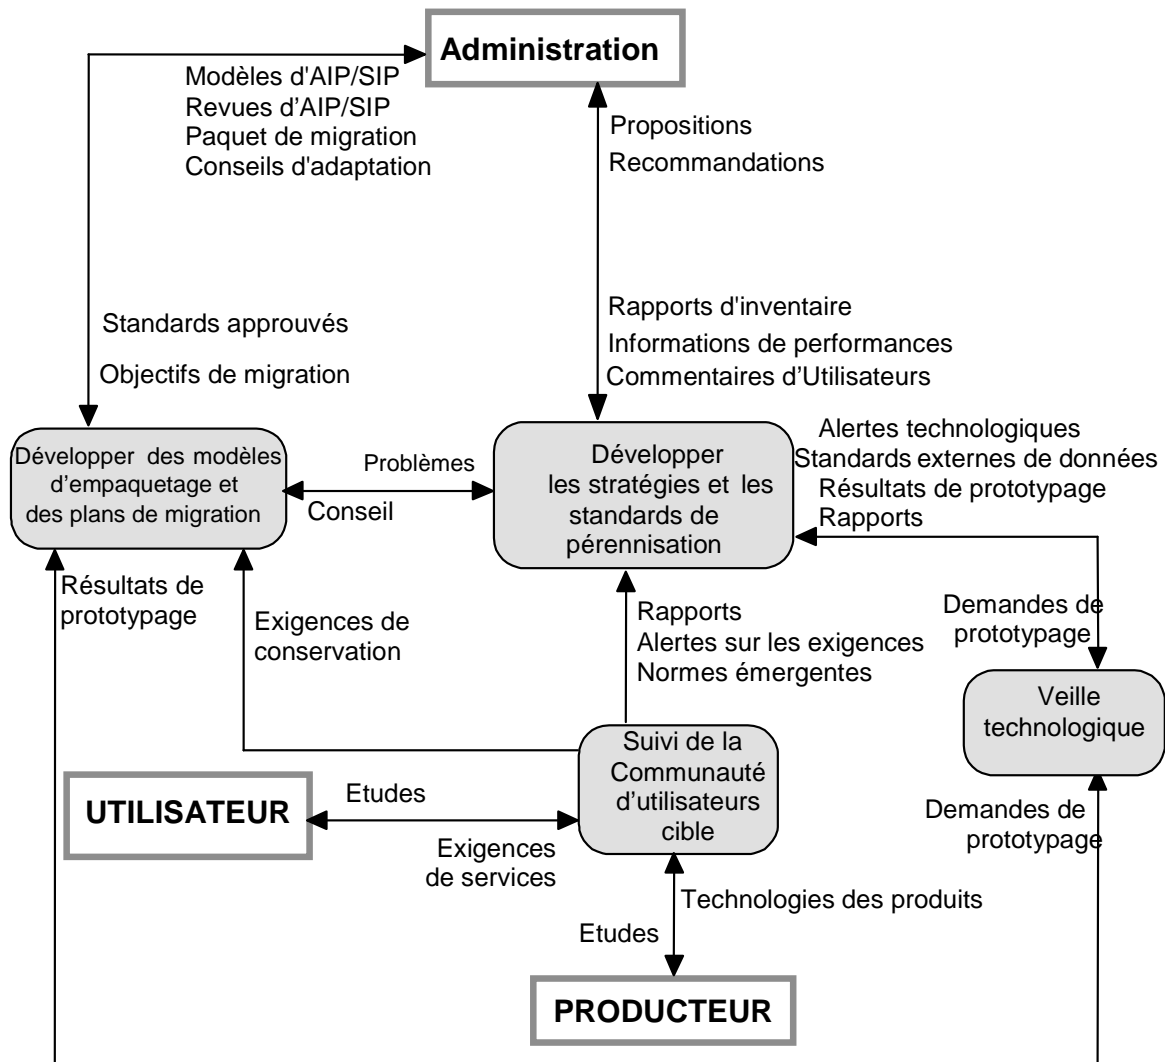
Administration

Modèles d'AIP/SIP
Revues d'AIP/SIP
Paquet de migration
Conseils d'adaptation

Propositions
Recommandations

Standards approuvés
Objectifs de migration

Rapports d'inventaire
Informations de performances
Commentaires d'Utilisateurs

Alertes technologiques
Standards externes de données
Résultats de prototypage
Rapports

Développer des modèles d'empaquetage et des plans de migration

Problèmes
Conseil

Développer les stratégies et les standards de pérennisation

Résultats de prototypage

Exigences de conservation

Rapports
Alertes sur les exigences
Normes émergentes

Demandes de prototypage

Veille technologique

Suivi de la Communauté d'utilisateurs cible

UTILISATEUR

Etudes
Exigences de services

Demandes de prototypage

Technologies des produits
Etudes

PRODUCTEUR